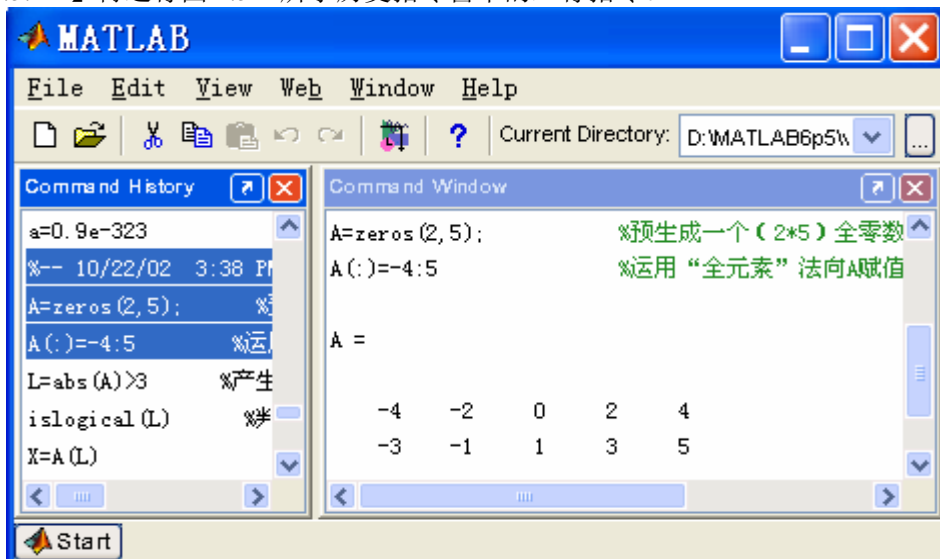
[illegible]

MATLAB

File Edit View Web Window Help

Current Directory: D:\MATLAB6p5\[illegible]

Command History

a=0.9e-323
%-- 10/22/02 3:38 P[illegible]
A=zeros(2,5); %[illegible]
A(:)=-4:5 %运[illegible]
L=abs(A)>3 %产生
islogical(L) %判
X=A(L)

Command Window

A=zeros(2,5); %预生成一个(2*5)全零数
A(:)=-4:5 %运用“全元素”法向A赋值

A =

| -4 | -2 | 0 | 2 | 4 |
|---|---|---|---|---|
| -3 | -1 | 1 | 3 | 5 |

Start